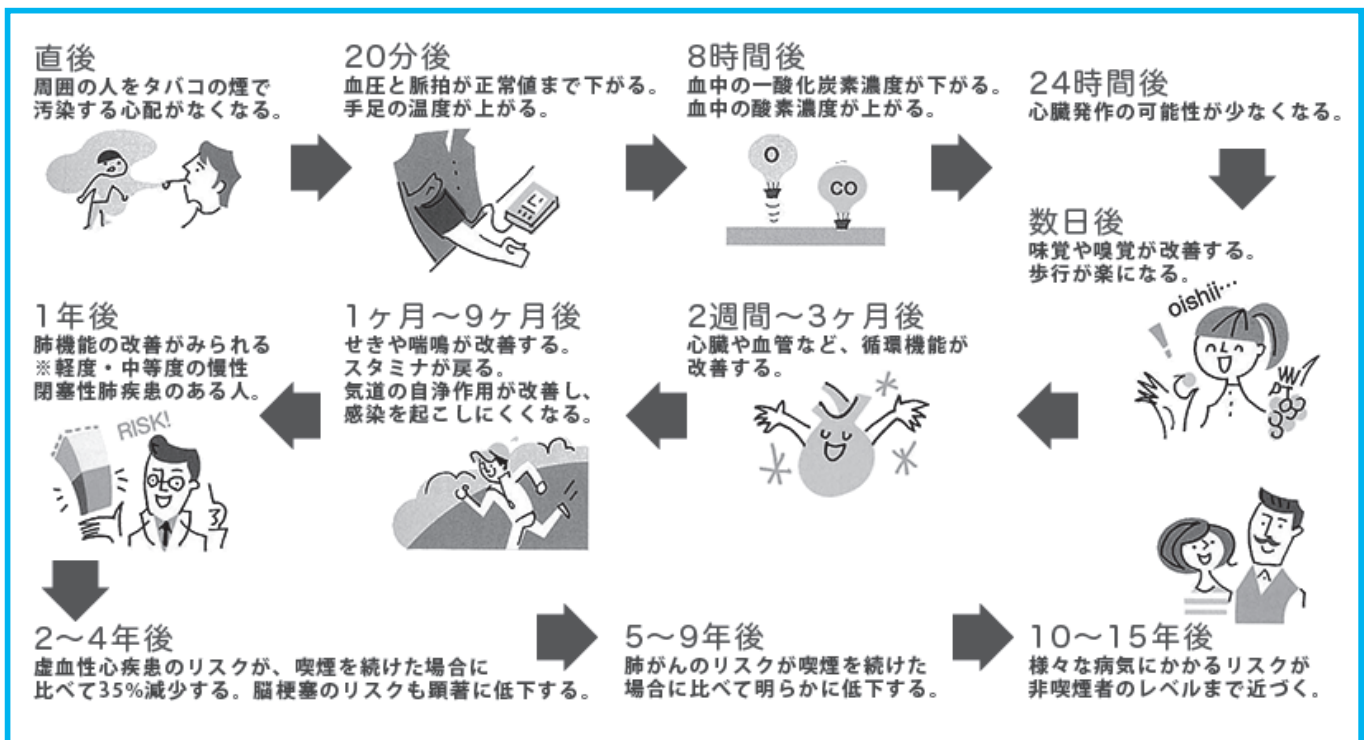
直後
周囲の人をタバコの煙で汚染する心配がなくなる。

20分後
血圧と脈拍が正常値まで下がる。手足の温度が上がる。

8時間後
血中の一酸化炭素濃度が下がる。血中の酸素濃度が上がる。

O

CO

24時間後
心臓発作の可能性が少なくなる。

数日後
味覚や嗅覚が改善する。歩行が楽になる。

oishii…

2週間～3ヶ月後
心臓や血管など、循環機能が改善する。

1ヶ月～9ヶ月後
せきや喘鳴が改善する。スタミナが戻る。気道の自浄作用が改善し、感染を起こしにくくなる。

1年後
肺機能の改善がみられる
※軽度・中等度の慢性閉塞性肺疾患のある人。

RISK!

2～4年後
虚血性心疾患のリスクが、喫煙を続けた場合に比べて35%減少する。脳梗塞のリスクも顕著に低下する。

5～9年後
肺がんのリスクが喫煙を続けた場合に比べて明らかに低下する。

10～15年後
様々な病気にかかるリスクが非喫煙者のレベルまで近づく。